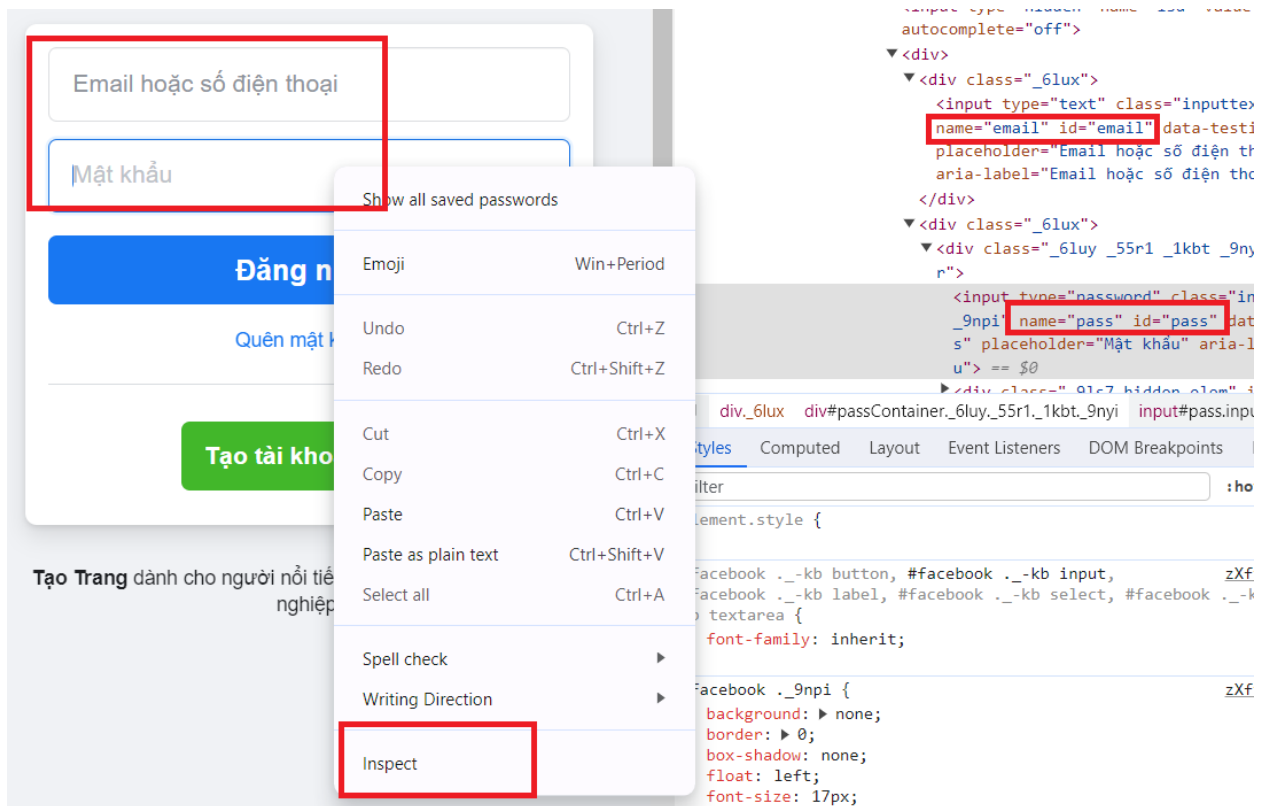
Email hoặc số điện thoại

Mật khẩu

Đăng n

Quên mật k

Tạo tài kho

Tạo Trang dành cho người nổi tiế nghiệp

Show all saved passwords

Emoji Win+Period

Undo Ctrl+Z
Redo Ctrl+Shift+Z

Cut Ctrl+X
Copy Ctrl+C
Paste Ctrl+V
Paste as plain text Ctrl+Shift+V
Select all Ctrl+A

Spell check
Writing Direction

Inspect

autocomplete="off">
▼<div>
▼<div class="_6lux">
<input type="text" class="inputtex
name="email" id="email" data-testi
placeholder="Email hoặc số điện th
aria-label="Email hoặc số điện tho
</div>
▼<div class="_6lux">
▼<div class="_6luy _55r1 _1kbt _9ny
r">
<input type="password" class="in
_9npi" name="pass" id="pass" dat
s" placeholder="Mật khẩu" aria-l
u"> == $0

div._6lux div#passContainer._6luy._55r1._1kbt._9nyi input#pass.inpu

Styles Computed Layout Event Listeners DOM Breakpoints

ilter :ho

element.style {

facebook ._-kb button, #facebook ._-kb input, zXf
facebook ._-kb label, #facebook ._-kb select, #facebook ._-k
textarea {
font-family: inherit;

facebook ._9npi { zXf
background: ▶ none;
border: ▶ 0;
box-shadow: none;
float: left;
font-size: 17px;